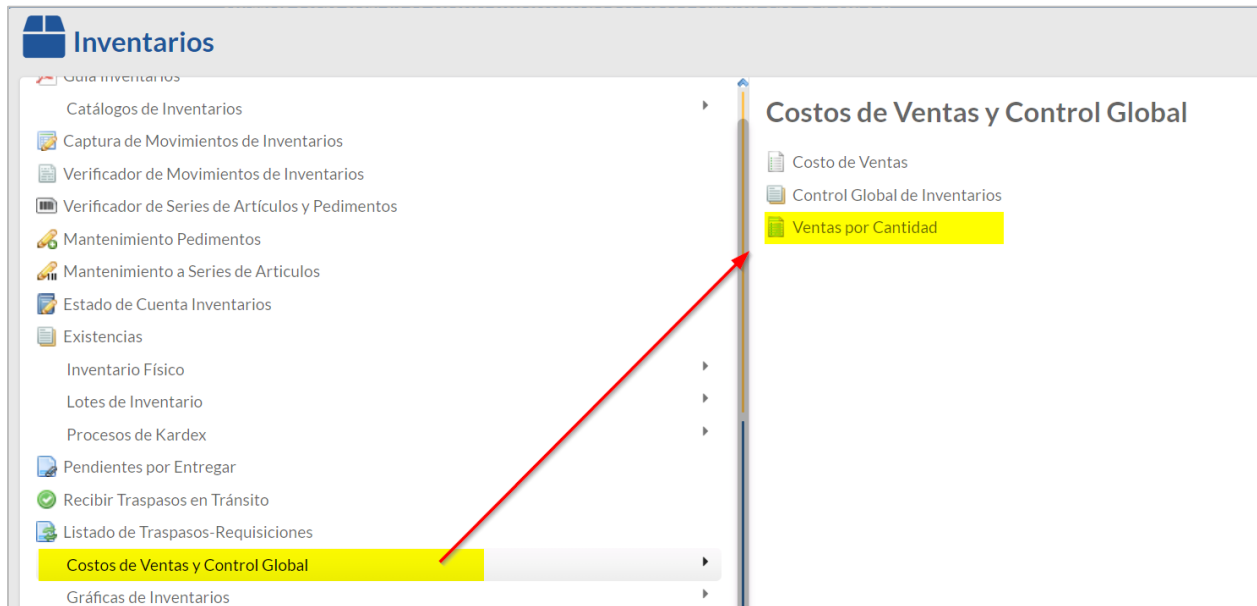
Inventarios

Guía Inventarios
Catálogos de Inventarios
Captura de Movimientos de Inventarios
Verificador de Movimientos de Inventarios
Verificador de Series de Artículos y Pedimentos
Mantenimiento Pedimentos
Mantenimiento a Series de Articulos
Estado de Cuenta Inventarios
Existencias
Inventario Físico
Lotes de Inventario
Procesos de Kardex
Pendientes por Entregar
Recibir Traspasos en Tránsito
Listado de Traspasos-Requisiciones
Costos de Ventas y Control Global
Gráficas de Inventarios

Costos de Ventas y Control Global

Costo de Ventas
Control Global de Inventarios
Ventas por Cantidad